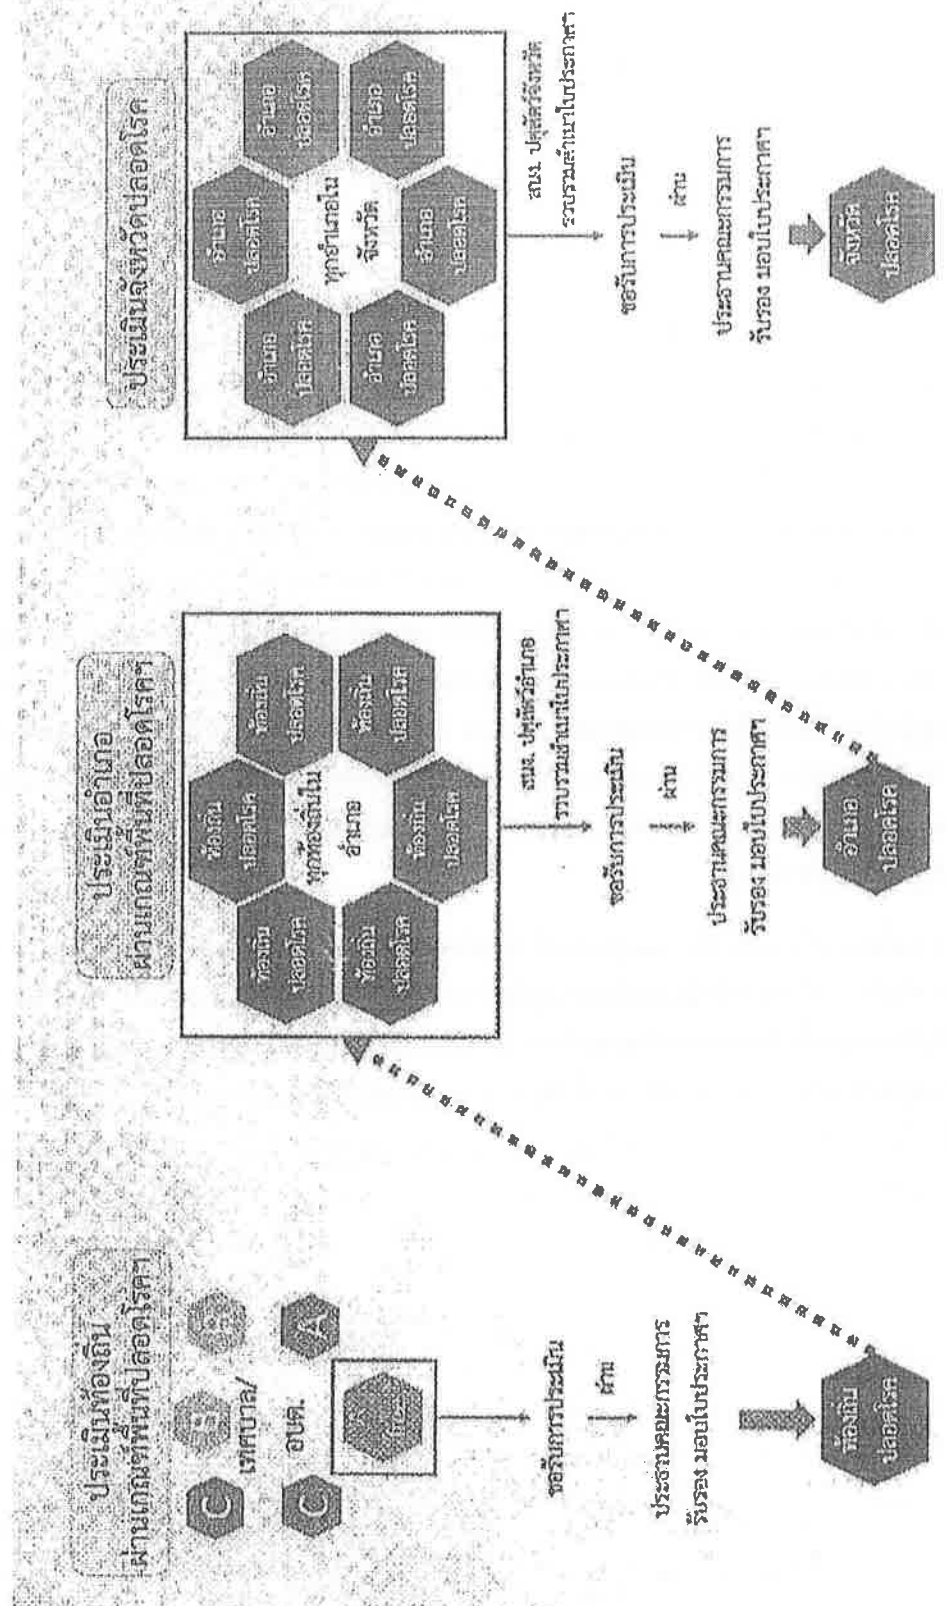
ประเมินท้องถิ่น ผ่านเกณฑ์พื้นที่ปลอดโรค

C
B
C
A
เทศบาล/ อบต.

ขอรับการประเมิน
ผ่าน
ประธานคณะกรรมการ รับรอง มอบใบประกาศ

ท้องถิ่น ปลอดโรค

ประเมินอำเภอ ผ่านเกณฑ์พื้นที่ปลอดโรค

ท้องถิ่น ปลอดโรค
ท้องถิ่น ปลอดโรค
ท้องถิ่น ปลอดโรค
ทุกท้องถิ่นใน อำเภอ
ท้องถิ่น ปลอดโรค
ท้องถิ่น ปลอดโรค
ท้องถิ่น ปลอดโรค

สนง. ปศุสัตว์อำเภอ รวบรวมนำเสนอในประกาศ
ขอรับการประเมิน
ผ่าน
ประธานคณะกรรมการ รับรอง มอบใบประกาศ

อำเภอ ปลอดโรค

ประเมินจังหวัดปลอดโรค

อำเภอ ปลอดโรค
อำเภอ ปลอดโรค
อำเภอ ปลอดโรค
ทุกอำเภอใน จังหวัด
อำเภอ ปลอดโรค
อำเภอ ปลอดโรค
อำเภอ ปลอดโรค

สนง. ปศุสัตว์จังหวัด รวบรวมนำเสนอในประกาศ
ขอรับการประเมิน
ผ่าน
ประธานคณะกรรมการ รับรอง มอบใบประกาศ

จังหวัด ปลอดโรค